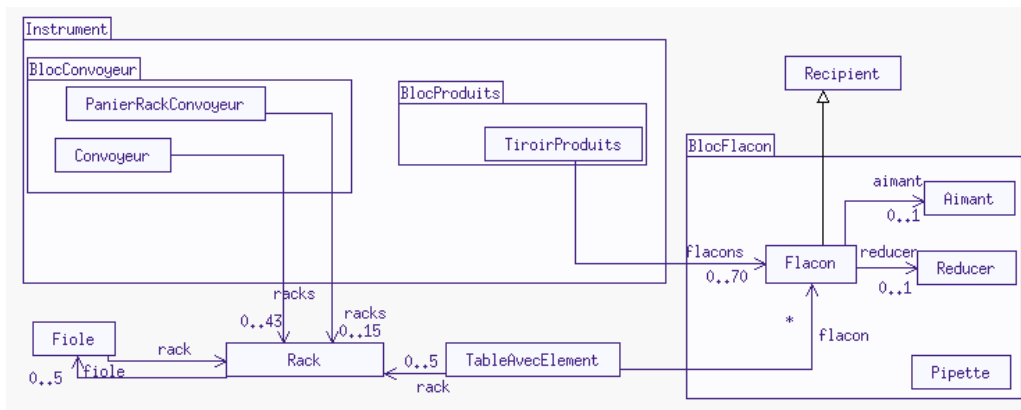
Instrument

BlocConvoyeur

PanierRackConvoyeur

Convoyeur

BlocProduits

TiroirProduits

Recipient

BlocFlacon

aimant

Aimant

0..1

flacons

Flacon

reducer

Reducer

0..70

0..1

racks

racks

0..43

0..15

*

flacon

Fiole

rack

Rack

0..5

TableAvecElement

0..5

fiole

rack

Pipette